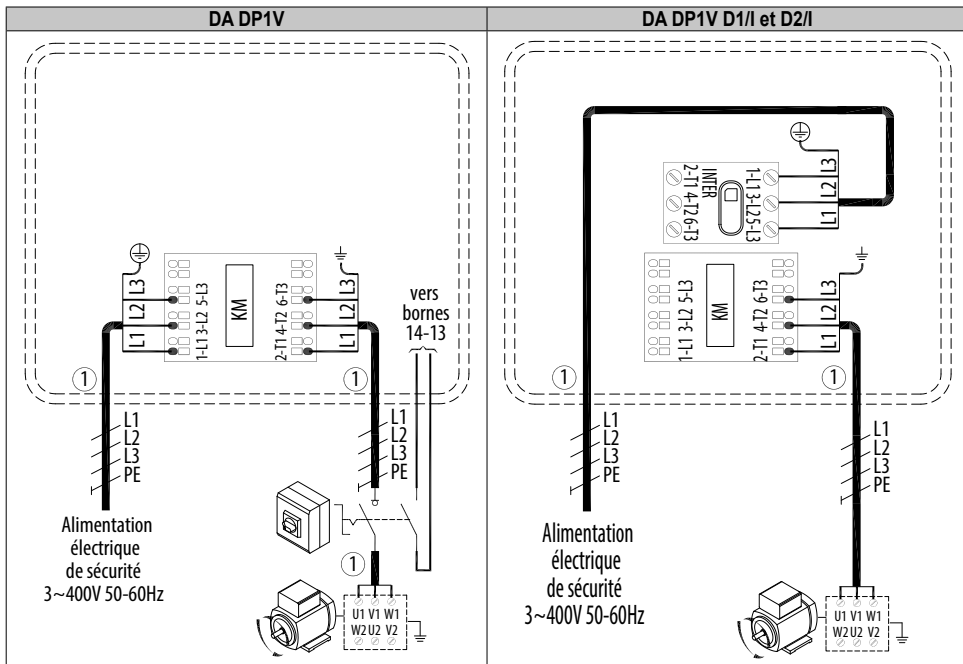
| DA DP1V | DA DP1V D1/I et D2/I |
|---|---|

L3
L2
L1
1-L1 3-L2 5-L3
KM
2-T1 4-T2 6-T3
L3
L2
L1
vers bornes 14-13
①
①
L1
L2
L3
PE
L1
L2
L3
PE
Alimentation électrique de sécurité 3~400V 50-60Hz
①
U1 V1 W1
W2 U2 V2

INTER
1-L1 3-L2 5-L3
2-T1 4-T2 6-T3
L3
L2
L1
1-L1 3-L2 5-L3
KM
2-T1 4-T2 6-T3
L3
L2
L1
①
①
L1
L2
L3
PE
L1
L2
L3
PE
Alimentation électrique de sécurité 3~400V 50-60Hz
U1 V1 W1
W2 U2 V2